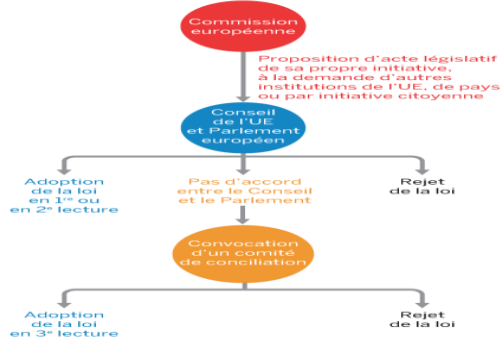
Commission européenne

Proposition d'acte législatif de sa propre initiative, à la demande d'autres institutions de l'UE, de pays ou par initiative citoyenne

Conseil de l'UE et Parlement européen

Adoption de la loi en 1$^{re}$ ou en 2$^{e}$ lecture

Pas d'accord entre le Conseil et le Parlement

Rejet de la loi

Convocation d'un comité de conciliation

Adoption de la loi en 3$^{e}$ lecture

Rejet de la loi